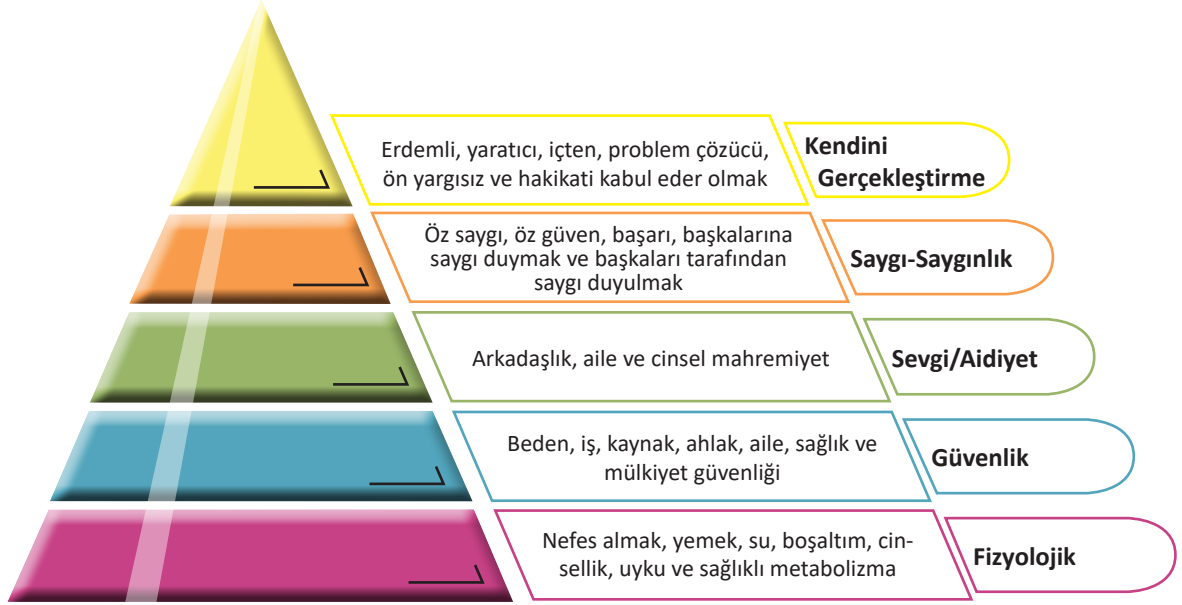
Erdemli, yaratıcı, içten, problem çözücü, ön yargısız ve hakikati kabul eder olmak

Kendini Gerçekleştirme

Öz saygı, öz güven, başarı, başkalarına saygı duymak ve başkaları tarafından saygı duyulmak

Saygı-Saygınlık

Arkadaşlık, aile ve cinsel mahremiyet

Sevgi/Aidiyet

Beden, iş, kaynak, ahlak, aile, sağlık ve mülkiyet güvenliği

Güvenlik

Nefes almak, yemek, su, boşaltım, cinsellik, uyku ve sağlıklı metabolizma

Fizyolojik